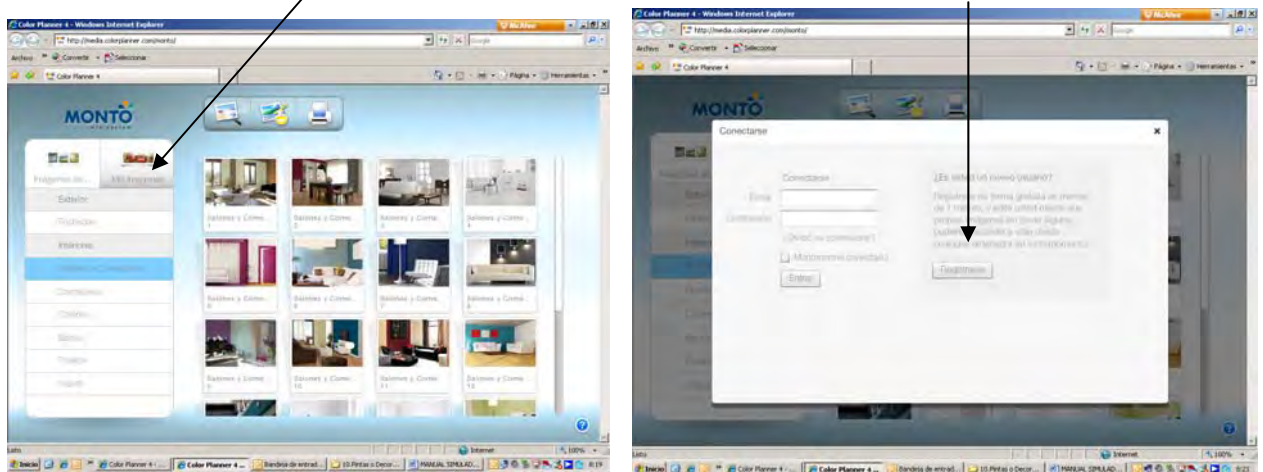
Color Planner 4 - Windows Internet Explorer

http://media.colorplanner.com/monto/

Archivo Convertir Seleccionar

Color Planner 4

Página Herramientas

MONTO

Imágenes de... Mis Imágenes

Exterior

Fachadas

Interiores

Salones y Comedores

Dormitorios

Cocinas

Baños

Trasteros

Infantil

Salones y Come...
1

Salones y Come...
2

Salones y Come...
3

Salones y Come...
4

Salones y Come...
5

Salones y Come...
6

Salones y Come...
7

Salones y Come...
8

Salones y Come...
9

Salones y Come...
10

Salones y Come...
11

Salones y Come...
12

Listo

Internet

100%

Inicio

Color Planner 4 -...

Color Planner 4 ...

Bandeja de entrad...

10 Pintas y Decor...

MANUAL SIMULAD...

Color Planner 4 - Windows Internet Explorer

http://media.colorplanner.com/monto/

Archivo Convertir Seleccionar

Color Planner 4

Página Herramientas

MONTO

Conectarse

Conectarse

Email

Contraseña

¿Olvidó su contraseña?

Mantenerme conectado

Entrar

¿Es usted un nuevo usuario?

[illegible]

Registrarse

Listo

Internet

100%

Inicio

Color Planner 4 -...

Color Planner 4 ...

Bandeja de entrad...

10 Pintas y Decor...

MANUAL SIMULAD...